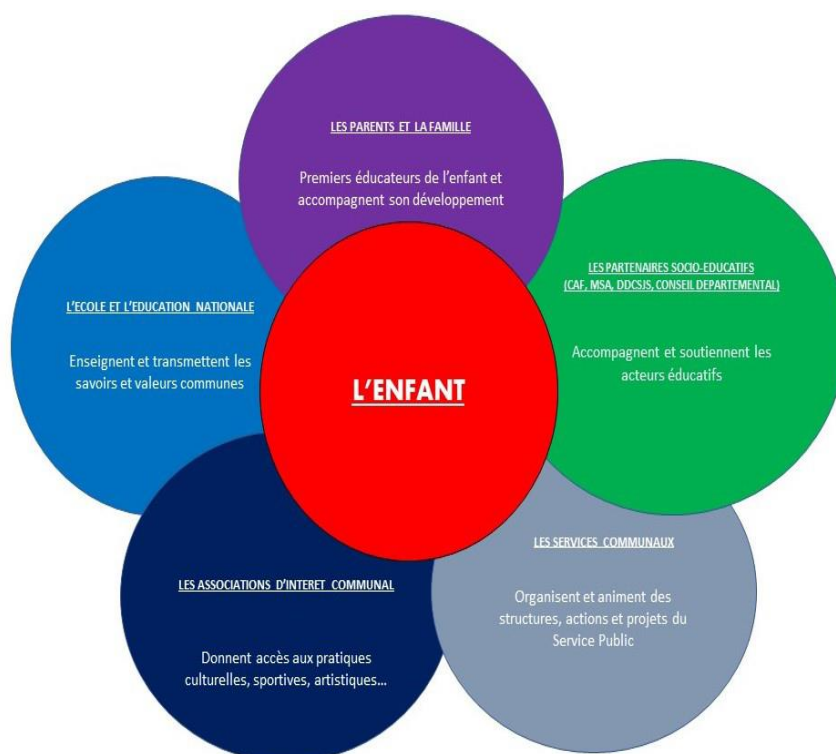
LES PARENTS ET LA FAMILLE

Premiers éducateurs de l'enfant et accompagnent son développement

L'ECOLE ET L'EDUCATION NATIONALE

Enseignent et transmettent les savoirs et valeurs communes

L'ENFANT

LES PARTENAIRES SOCIO-EDUCATIFS (CAF, MSA, DDCSJS, CONSEIL DEPARTEMENTAL)

Accompagnent et soutiennent les acteurs éducatifs

LES ASSOCIATIONS D'INTERET COMMUNAL

Donnent accès aux pratiques culturelles, sportives, artistiques…

LES SERVICES COMMUNAUX

Organisent et animent des structures, actions et projets du Service Public